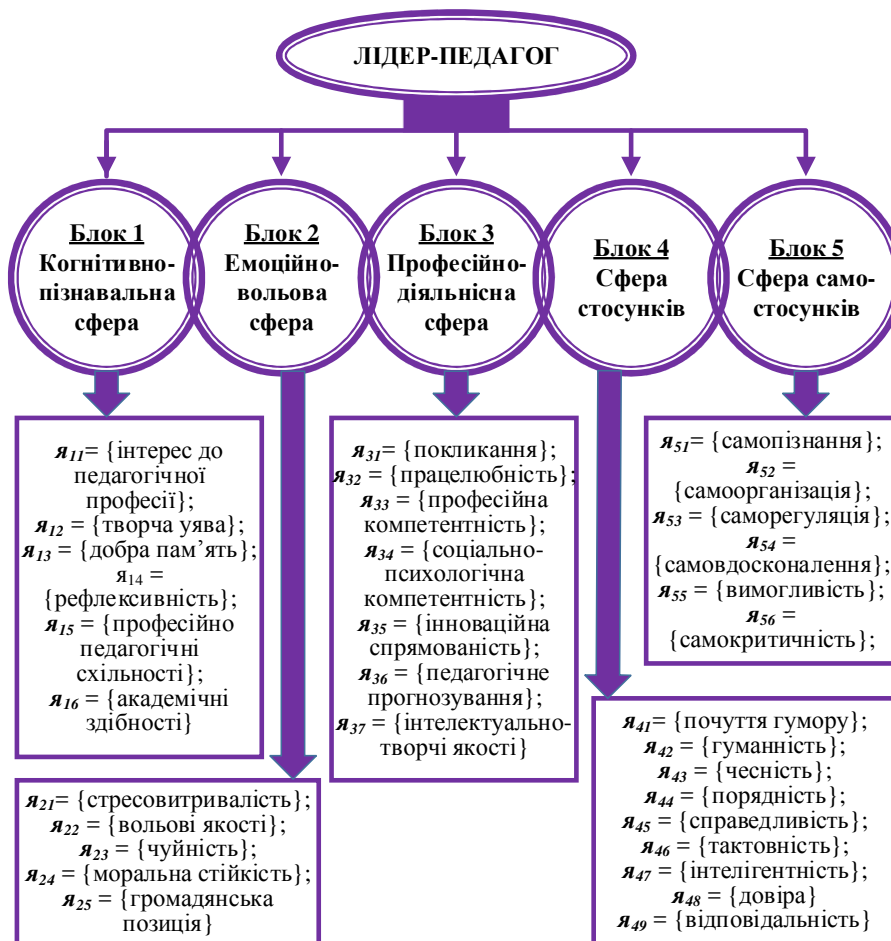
ЛІДЕР-ПЕДАГОГ

Блок 1
Когнітивно-пізнавальна сфера

Блок 2
Емоційно-вольова сфера

Блок 3
Професійно-діяльнісна сфера

Блок 4
Сфера стосунків

Блок 5
Сфера само-стосунків

$я_{11}$= {інтерес до педагогічної професії};
$я_{12}$ = {творча уява};
$я_{13}$ = {добра пам'ять};
$я_{14}$ = {рефлексивність};
$я_{15}$ = {професійно педагогічні схильності};
$я_{16}$ = {академічні здібності}

$я_{31}$= {покликання};
$я_{32}$ = {працелюбність};
$я_{33}$ = {професійна компетентність};
$я_{34}$ = {соціально-психологічна компетентність};
$я_{35}$ = {інноваційна спрямованість};
$я_{36}$ = {педагогічне прогнозування};
$я_{37}$ = {інтелектуально-творчі якості}

$я_{51}$= {самопізнання};
$я_{52}$ = {самоорганізація};
$я_{53}$ = {саморегуляція};
$я_{54}$ = {самовдосконалення};
$я_{55}$ = {вимогливість};
$я_{56}$ = {самокритичність};

$я_{21}$= {стресовитривалість};
$я_{22}$ = {вольові якості};
$я_{23}$ = {чуйність};
$я_{24}$ = {моральна стійкість};
$я_{25}$ = {громадянська позиція}

$я_{41}$= {почуття гумору};
$я_{42}$ = {гуманність};
$я_{43}$ = {чесність};
$я_{44}$ = {порядність};
$я_{45}$ = {справедливість};
$я_{46}$ = {тактовність};
$я_{47}$ = {інтелігентність};
$я_{48}$ = {довіра}
$я_{49}$ = {відповідальність}